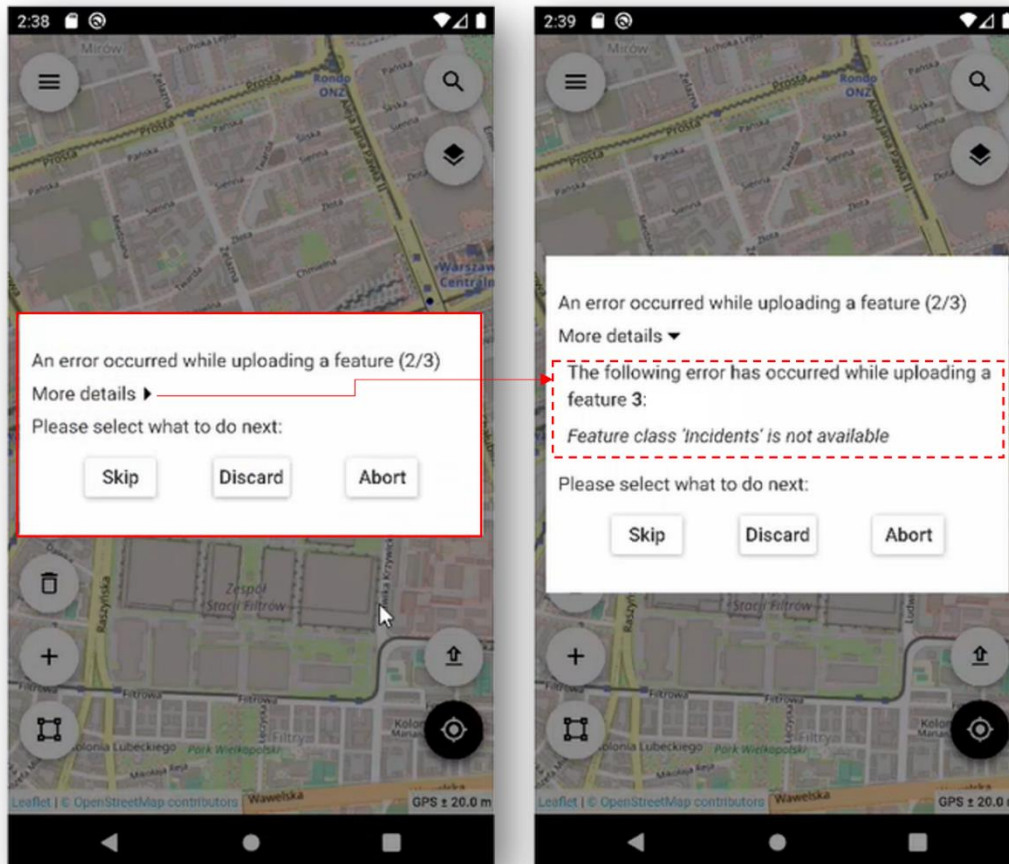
2:38

Mirow
Prosta
Rondo ONZ
Prosta
Pańska
Sienna
Złota
Chmielna
Warszawa Centralna

An error occurred while uploading a feature (2/3)
More details ▸
Please select what to do next:

Skip Discard Abort

Zespół Stacji Filtrów
Raszyńska
Filtrowa
Kolonia Lubeckiego
Park Wielkopolski
Filtry
Wawelska
Leaflet | © OpenStreetMap contributors
GPS ± 20.0 m

2:39

Mirow
Prosta
Rondo ONZ
Prosta
Pańska
Sienna
Złota

An error occurred while uploading a feature (2/3)
More details ▾
The following error has occurred while uploading a feature 3:
Feature class 'Incidents' is not available
Please select what to do next:

Skip Discard Abort

Stacji Filtrów
Raszyńska
Filtrowa
Kolonia Lubeckiego
Park Wielkopolski
Filtry
Wawelska
Leaflet | © OpenStreetMap contributors
GPS ± 20.0